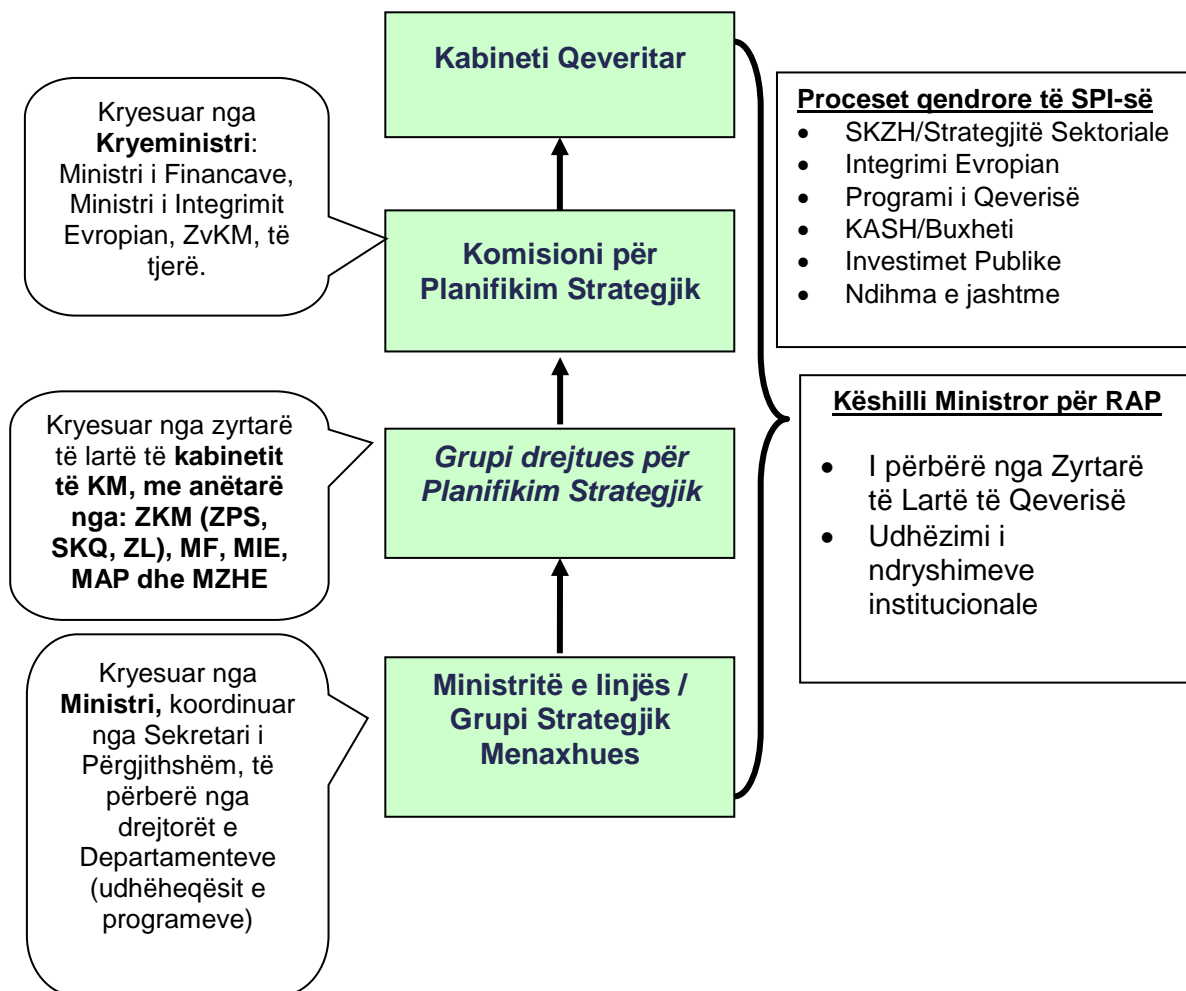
Kabineti Qeveritar

Kryesuar nga Kryeministri: Ministri i Financave, Ministri i Integrimit Evropian, ZvKM, të tjerë.

Komisioni për Planifikim Strategjik

Kryesuar nga zyrtarë të lartë të kabinetit të KM, me anëtarë nga: ZKM (ZPS, SKQ, ZL), MF, MIE, MAP dhe MZHE

Grupi drejtues për Planifikim Strategjik

Kryesuar nga Ministri, koordinuar nga Sekretari i Përgjithshëm, të përberë nga drejtorët e Departamenteve (udhëheqësit e programeve)

Ministritë e linjës / Grupi Strategjik Menaxhues

Proceset qendrore të SPI-së
- SKZH/Strategjitë Sektoriale
- Integrimi Evropian
- Programi i Qeverisë
- KASH/Buxheti
- Investimet Publike
- Ndihma e jashtme

Këshilli Ministror për RAP
- I përbërë nga Zyrtarë të Lartë të Qeverisë
- Udhëzimi i ndryshimeve institucionale